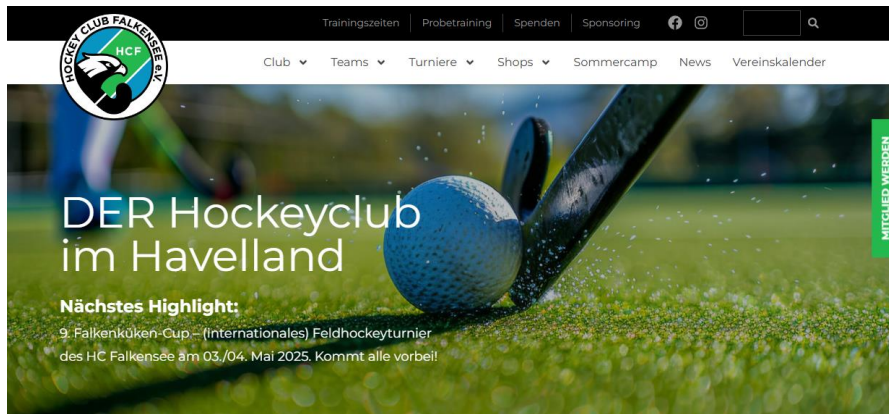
HOCKEY CLUB FALKENSEE e.V.
HCF

Trainingszeiten | Probetraining | Spenden | Sponsoring

Club | Teams | Turniere | Shops | Sommercamp | News | Vereinskalender

MITGLIED WERDEN

DER Hockeyclub im Havelland

Nächstes Highlight:
9. Falkenküken-Cup – (internationales) Feldhockeyturnier des HC Falkensee am 03./04. Mai 2025. Kommt alle vorbei!